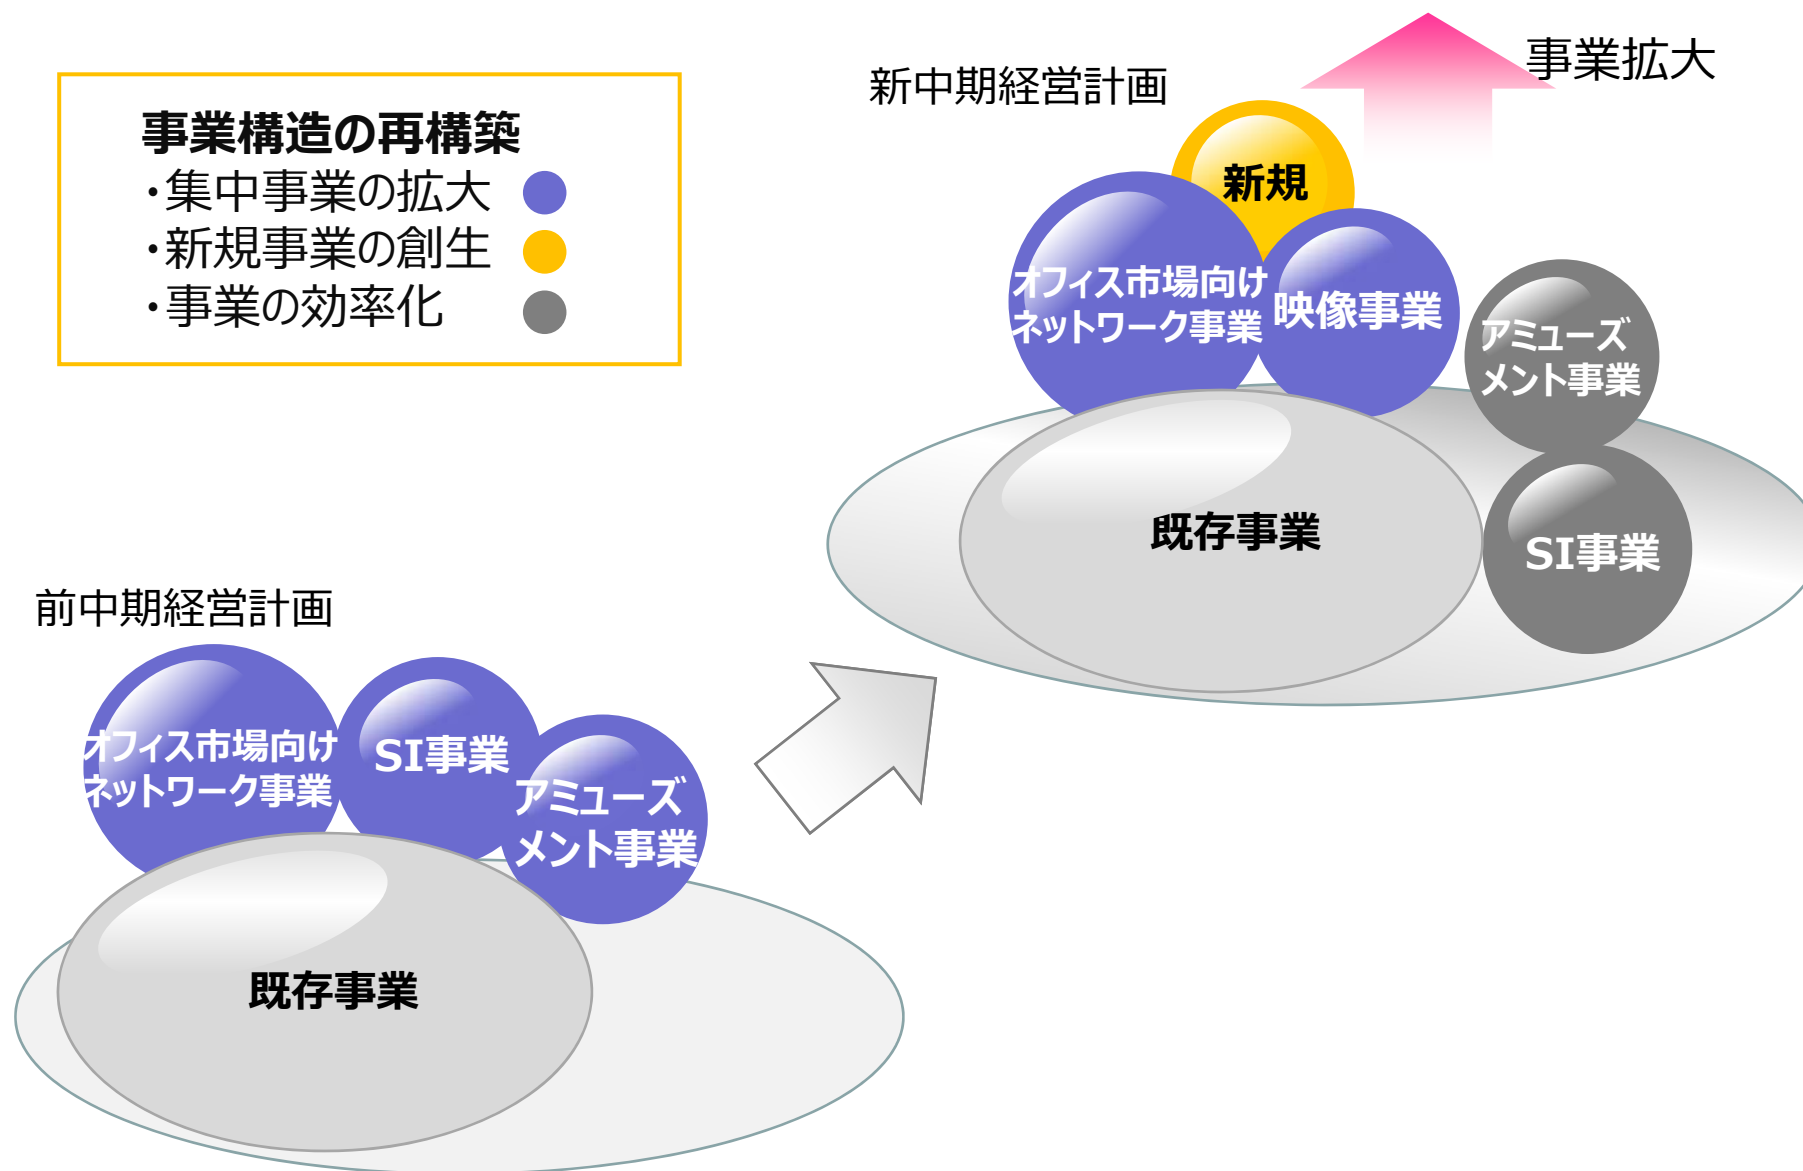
事業構造の再構築
・集中事業の拡大
・新規事業の創生
・事業の効率化

新中期経営計画

事業拡大

新規

オフィス市場向けネットワーク事業

映像事業

アミューズメント事業

既存事業

SI事業

前中期経営計画

オフィス市場向けネットワーク事業

SI事業

アミューズメント事業

既存事業